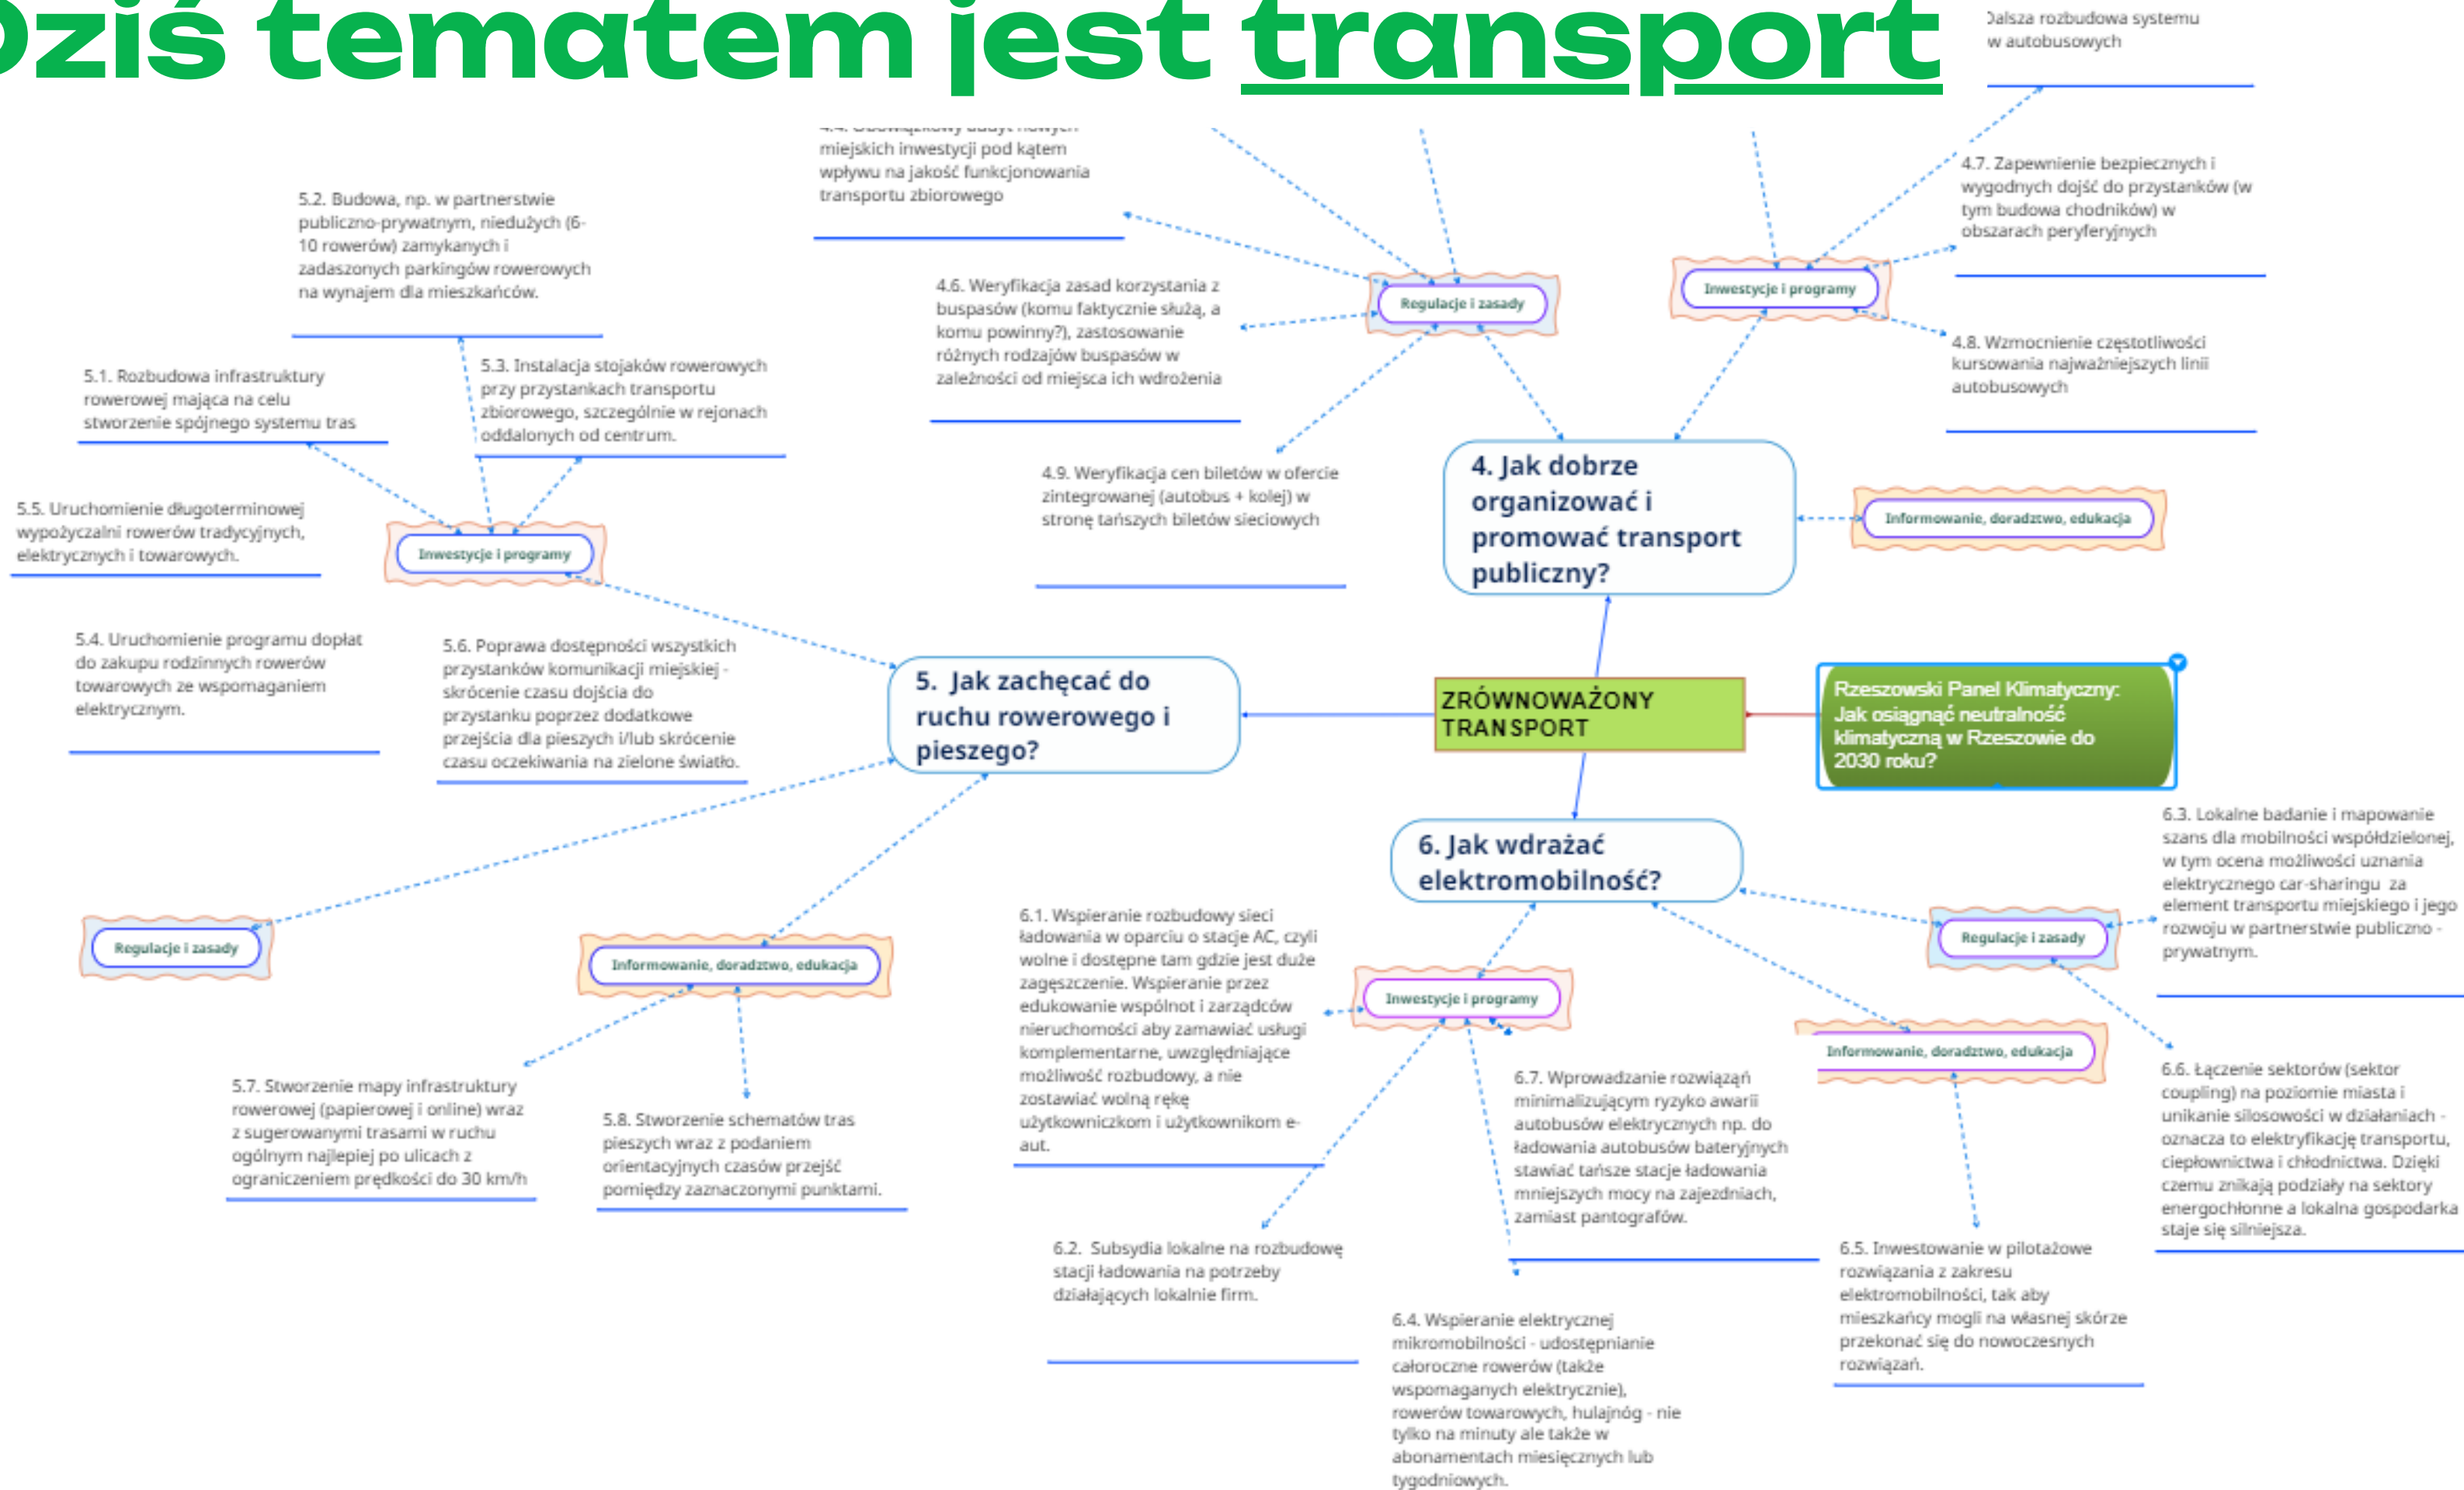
Dziś tematem jest transport

Dalsza rozbudowa systemu w autobusowych

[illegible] miejskich inwestycji pod kątem wpływu na jakość funkcjonowania transportu zbiorowego

5.2. Budowa, np. w partnerstwie publiczno-prywatnym, niedużych (6-10 rowerów) zamykanych i zadaszonych parkingów rowerowych na wynajem dla mieszkańców.

4.6. Weryfikacja zasad korzystania z buspasów (komu faktycznie służą, a komu powinny?), zastosowanie różnych rodzajów buspasów w zależności od miejsca ich wdrożenia

Regulacje i zasady

Inwestycje i programy

4.7. Zapewnienie bezpiecznych i wygodnych dojść do przystanków (w tym budowa chodników) w obszarach peryferyjnych

4.8. Wzmocnienie częstotliwości kursowania najważniejszych linii autobusowych

5.1. Rozbudowa infrastruktury rowerowej mająca na celu stworzenie spójnego systemu tras

5.3. Instalacja stojaków rowerowych przy przystankach transportu zbiorowego, szczególnie w rejonach oddalonych od centrum.

4.9. Weryfikacja cen biletów w ofercie zintegrowanej (autobus + kolej) w stronę tańszych biletów sieciowych

4. Jak dobrze organizować i promować transport publiczny?

Informowanie, doradztwo, edukacja

5.5. Uruchomienie długoterminowej wypożyczalni rowerów tradycyjnych, elektrycznych i towarowych.

Inwestycje i programy

5.4. Uruchomienie programu dopłat do zakupu rodzinnych rowerów towarowych ze wspomaganiem elektrycznym.

5.6. Poprawa dostępności wszystkich przystanków komunikacji miejskiej - skrócenie czasu dojścia do przystanku poprzez dodatkowe przejścia dla pieszych i/lub skrócenie czasu oczekiwania na zielone światło.

5. Jak zachęcać do ruchu rowerowego i pieszego?

ZRÓWNOWAŻONY TRANSPORT

Rzeszowski Panel Klimatyczny: Jak osiągnąć neutralność klimatyczną w Rzeszowie do 2030 roku?

6. Jak wdrażać elektromobilność?

6.3. Lokalne badanie i mapowanie szans dla mobilności współdzielonej, w tym ocena możliwości uznania elektrycznego car-sharingu za element transportu miejskiego i jego rozwoju w partnerstwie publiczno - prywatnym.

Regulacje i zasady

Informowanie, doradztwo, edukacja

6.1. Wspieranie rozbudowy sieci ładowania w oparciu o stacje AC, czyli wolne i dostępne tam gdzie jest duże zagęszczenie. Wspieranie przez edukowanie wspólnot i zarządców nieruchomości aby zamawiać usługi komplementarne, uwzględniające możliwość rozbudowy, a nie zostawiać wolną rękę użytkowniczkom i użytkownikom e-aut.

Regulacje i zasady

Inwestycje i programy

Informowanie, doradztwo, edukacja

6.6. Łączenie sektorów (sektor coupling) na poziomie miasta i unikanie silosowości w działaniach - oznacza to elektryfikację transportu, ciepłownictwa i chłodnictwa. Dzięki czemu znikają podziały na sektory energochłonne a lokalna gospodarka staje się silniejsza.

5.7. Stworzenie mapy infrastruktury rowerowej (papierowej i online) wraz z sugerowanymi trasami w ruchu ogólnym najlepiej po ulicach z ograniczeniem prędkości do 30 km/h

5.8. Stworzenie schematów tras pieszych wraz z podaniem orientacyjnych czasów przejść pomiędzy zaznaczonymi punktami.

6.7. Wprowadzanie rozwiązań minimalizującym ryzyko awarii autobusów elektrycznych np. do ładowania autobusów bateryjnych stawiać tańsze stacje ładowania mniejszych mocy na zajezdniach, zamiast pantografów.

6.2. Subsydia lokalne na rozbudowę stacji ładowania na potrzeby działających lokalnie firm.

6.5. Inwestowanie w pilotażowe rozwiązania z zakresu elektromobilności, tak aby mieszkańcy mogli na własnej skórze przekonać się do nowoczesnych rozwiązań.

6.4. Wspieranie elektrycznej mikromobilności - udostępnianie całoroczne rowerów (także wspomaganych elektrycznie), rowerów towarowych, hulajnóg - nie tylko na minuty ale także w abonamentach miesięcznych lub tygodniowych.